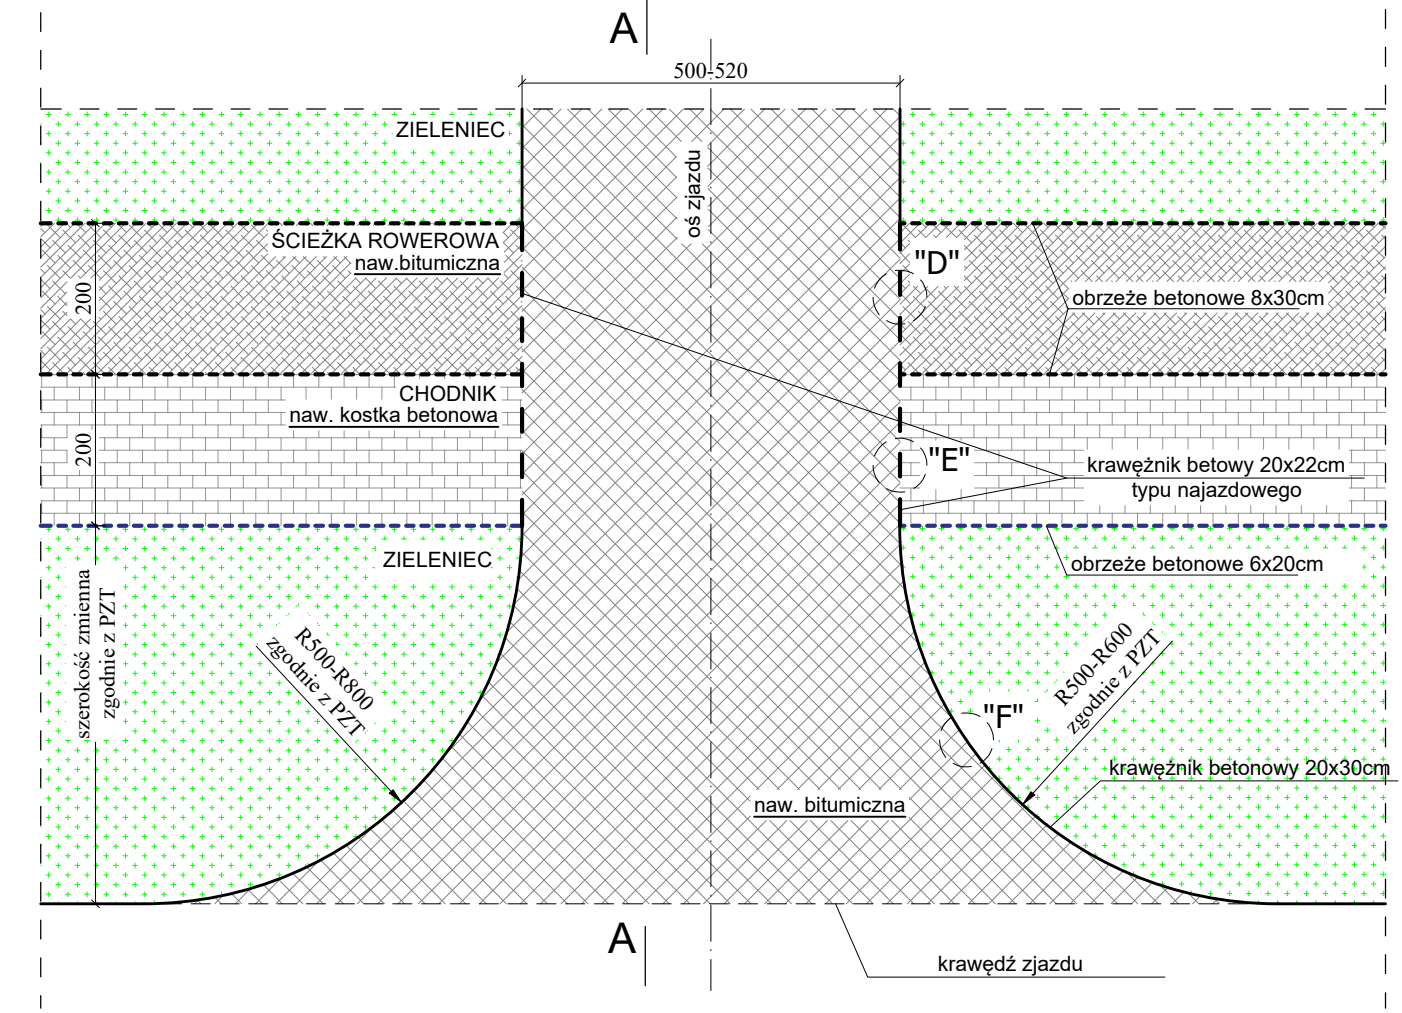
A

500-520

ZIELENIEC

oś zjazdu

ŚCIEŻKA ROWEROWA
naw.bitumiczna

"D"

obrzeże betonowe 8x30cm

200

CHODNIK
naw. kostka betonowa

200

"E"

krawężnik betowy 20x22cm
typu najazdowego

ZIELENIEC

obrzeże betonowe 6x20cm

szerokość zmienna
zgodnie z PZT

R500-R800
zgodnie z PZT

R500-R600
zgodnie z PZT

"F"

krawężnik betonowy 20x30cm

naw. bitumiczna

A

krawędź zjazdu